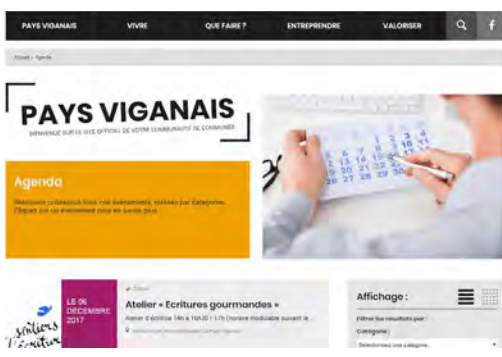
PAYS VIGANAIS VIVRE QUE FAIRE ? ENTREPRENDRE VALORISER f

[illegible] › Agenda

PAYS VIGANAIS
BIENVENUE SUR LE SITE OFFICIEL DE VOTRE COMMUNAUTÉ DE COMMUNES

Agenda
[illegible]

LE 06 DÉCEMBRE 2017

Atelier « Ecritures gourmandes »
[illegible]

Affichage :
Filtrer les résultats par :
Catégorie
Sélectionnez une catégorie